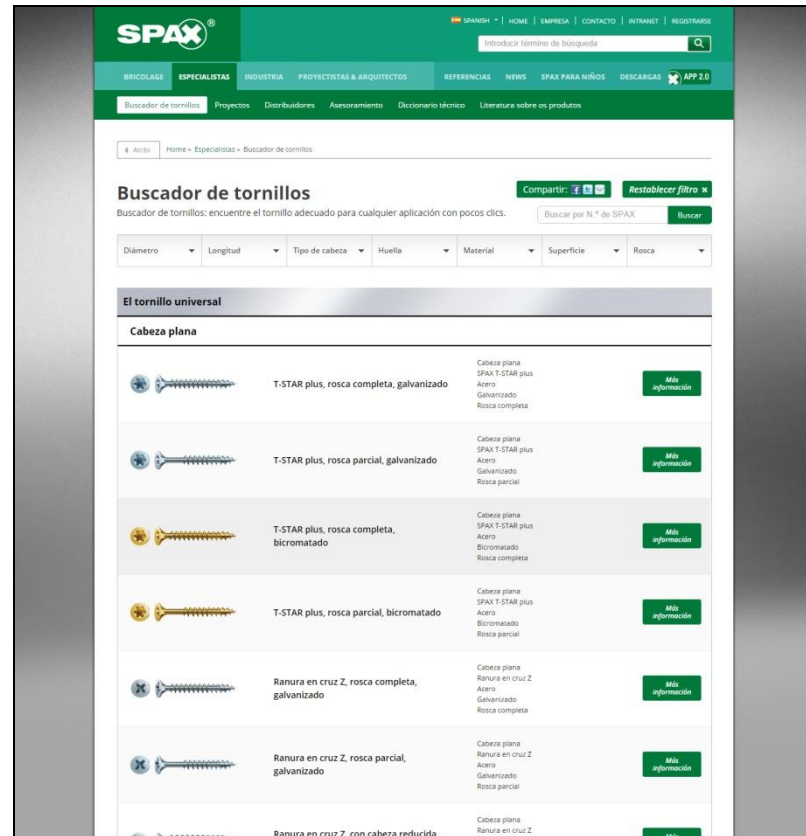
SPAX®

SPANISH | HOME | EMPRESA | CONTACTO | INTRANET | REGISTRARSE

Introducir término de búsqueda

BRICOLAGE ESPECIALISTAS INDUSTRIA PROYECTISTAS & ARQUITECTOS REFERENCIAS NEWS SPAX PARA NIÑOS DESCARGAS APP 2.0

Buscador de tornillos Proyectos Distribuidores Asesoramiento Diccionario técnico Literatura sobre os produtos

Atrás Home » Especialistas » Buscador de tornillos

Buscador de tornillos

Compartir: Restablecer filtro ×

Buscador de tornillos: encuentre el tornillo adecuado para cualquier aplicación con pocos clics.

Buscar por N.º de SPAX Buscar

Diámetro Longitud Tipo de cabeza Huella Material Superficie Rosca

El tornillo universal

Cabeza plana

T-STAR plus, rosca completa, galvanizado
Cabeza plana SPAX T-STAR plus Acero Galvanizado Rosca completa
Más información

T-STAR plus, rosca parcial, galvanizado
Cabeza plana SPAX T-STAR plus Acero Galvanizado Rosca parcial
Más información

T-STAR plus, rosca completa, bicromatado
Cabeza plana SPAX T-STAR plus Acero Bicromatado Rosca completa
Más información

T-STAR plus, rosca parcial, bicromatado
Cabeza plana SPAX T-STAR plus Acero Bicromatado Rosca parcial
Más información

Ranura en cruz Z, rosca completa, galvanizado
Cabeza plana Ranura en cruz Z Acero Galvanizado Rosca completa
Más información

Ranura en cruz Z, rosca parcial, galvanizado
Cabeza plana Ranura en cruz Z Acero Galvanizado Rosca parcial
Más información

Ranura en cruz Z, con cabeza reducida
Cabeza plana Ranura en cruz Z
Más